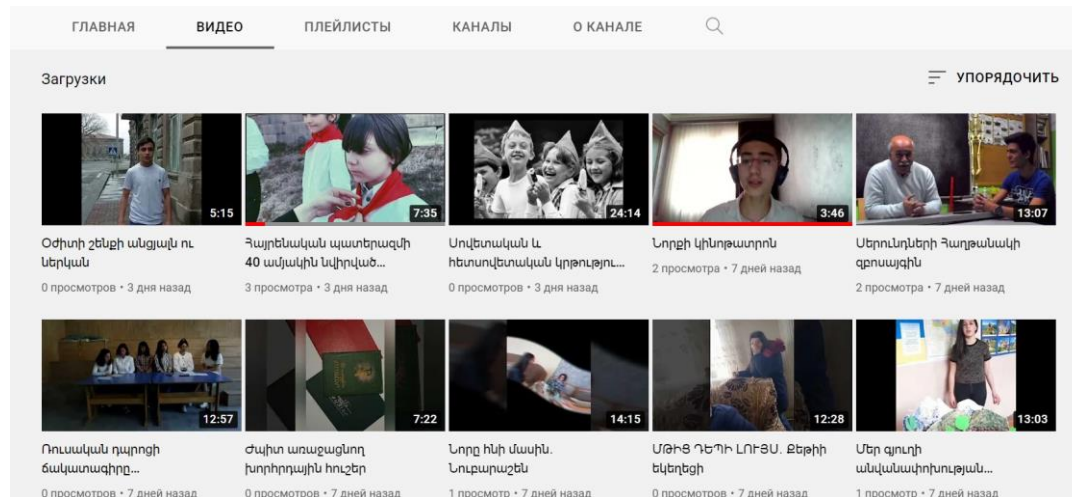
ГЛАВНАЯ ВИДЕО ПЛЕЙЛИСТЫ КАНАЛЫ О КАНАЛЕ

Загрузки

УПОРЯДОЧИТЬ

5:15
Օձիտի շենքի անցյալն ու ներկան
0 просмотров • 3 дня назад

7:35
Հայրենական պատերազմի 40 ամյակին նվիրված...
3 просмотра • 3 дня назад

24:14
Սովետական և հետսովետական կրթությու...
0 просмотров • 3 дня назад

3:46
Նորքի կինոթատրոն
2 просмотра • 7 дней назад

13:07
Սերունդների Յաղթանակի զրուցացին
2 просмотра • 7 дней назад

12:57
Ռուսական դպրոցի ճակատագիրը...
0 просмотров • 7 дней назад

7:22
Ժպիտ առաջացնող խորհրդային հուշեր
0 просмотров • 7 дней назад

14:15
Նորը հին մասին. Նուբարաշեն
1 просмотр • 7 дней назад

12:28
ՄԹԻՑ ԴԵՊԻ ԼՈՒՅՍ. Քեթիի եկեղեցի
0 просмотров • 7 дней назад

13:03
Մեր գյուղի անվանափոխության...
1 просмотр • 7 дней назад